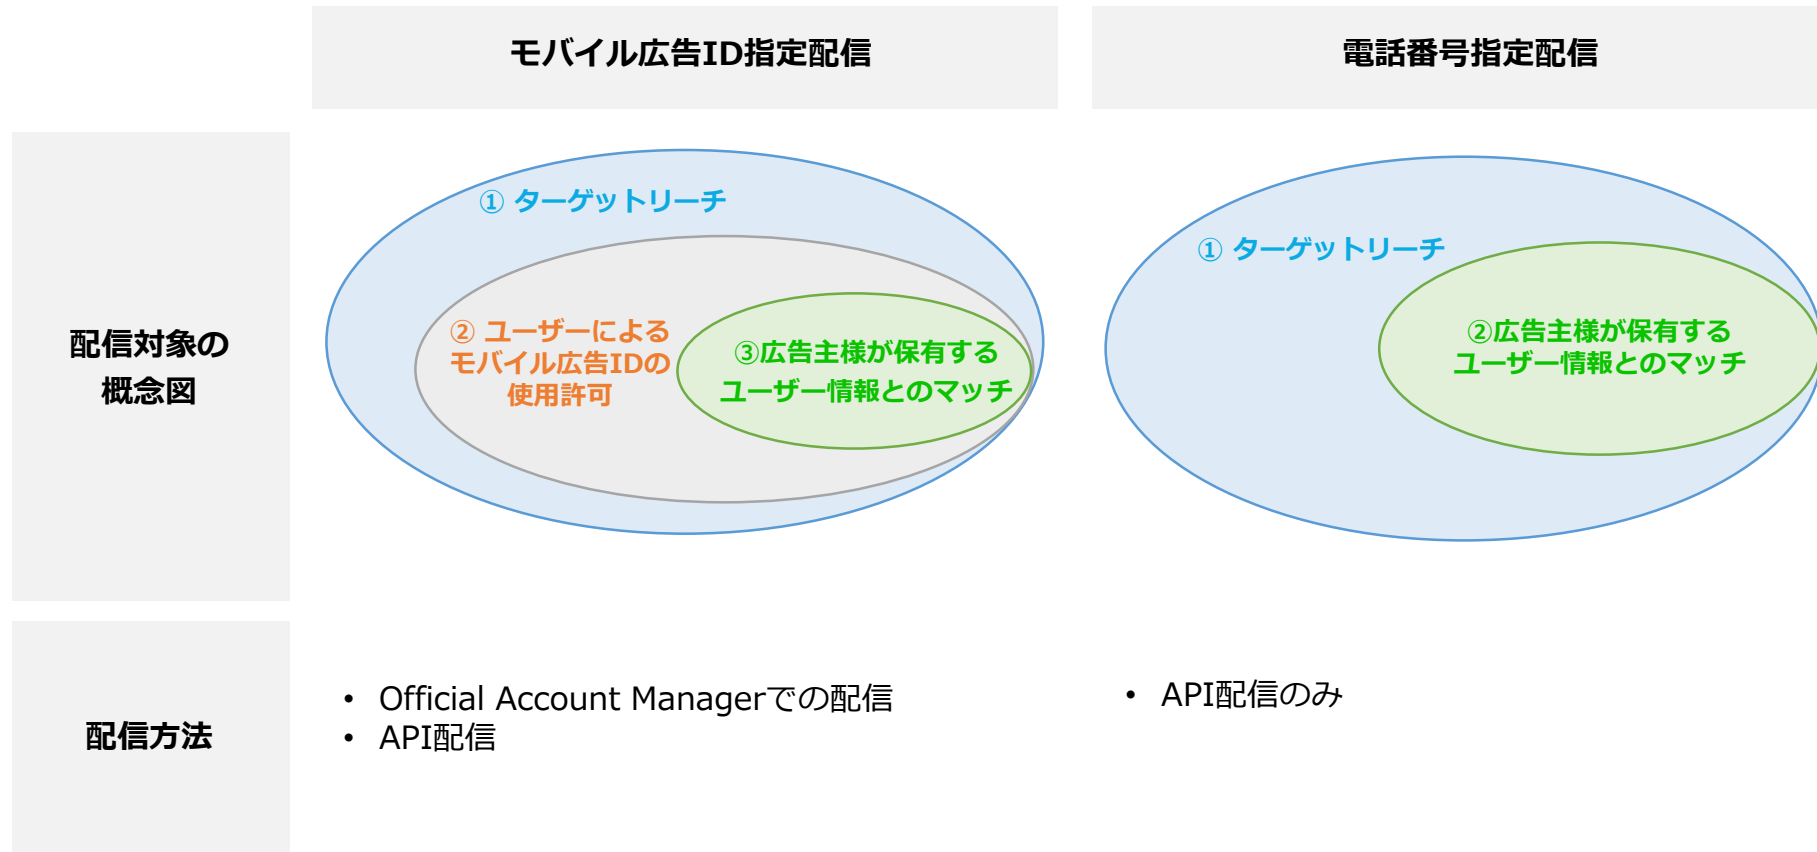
| | モバイル広告ID指定配信 | 電話番号指定配信 |
|---|---|---|
| 配信対象の概念図 | ① ターゲットリーチ<br>② ユーザーによるモバイル広告IDの使用許可<br>③広告主様が保有するユーザー情報とのマッチ | ① ターゲットリーチ<br>②広告主様が保有するユーザー情報とのマッチ |
| 配信方法 | • Official Account Managerでの配信<br>• API配信 | • API配信のみ |